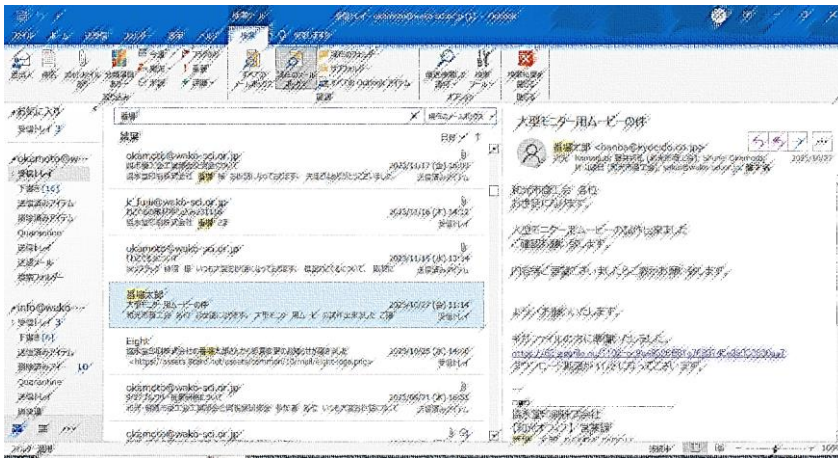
検索ツール
ファイル ホーム 送受信 フォルダー 表示 ヘルプ 検索
お気に入り
受信トレイ 3
okamoto@w...
受信トレイ
下書き [16]
送信済みアイテム
削除済みアイテム
Quarantine
迷惑メール
送信トレイ
検索フォルダー
info@wako...
受信トレイ 3
下書き [6]
送信済みアイテム
削除済みアイテム 10
Quarantine
送信トレイ
迷惑メール
結果
日付 ↑
okamoto@wako-sci.or.jp
2025/10/17 (金) 16:10
受信トレイ
k_fujii@wako-sci.or.jp
2025/10/16 (木) 14:12
受信トレイ
okamoto@wako-sci.or.jp
2025/10/16 (木) 13:14
受信トレイ
番場太郎
大型モニター用ムービーの件
2025/10/27 (月) 11:14
受信トレイ
Eight
<https://assets.8card.net/assets/common/2/email/eight-logo.png>
2025/10/05 (日) 14:00
受信トレイ
okamoto@wako-sci.or.jp
2025/09/21 (木) 16:53
受信トレイ
okamoto@wako-sci.or.jp
大型モニター用ムービーの件
番場太郎 <banba@kyodo.co.jp>
2025/10/27
和光市商工会 各位
お世話になります。
大型モニター用ムービーの動画が完成しましたのでご確認の程お願いします。
内容をご確認いただきましたらご返信をお願い致します。
以上宜しくお願いいたします。
https://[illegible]
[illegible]